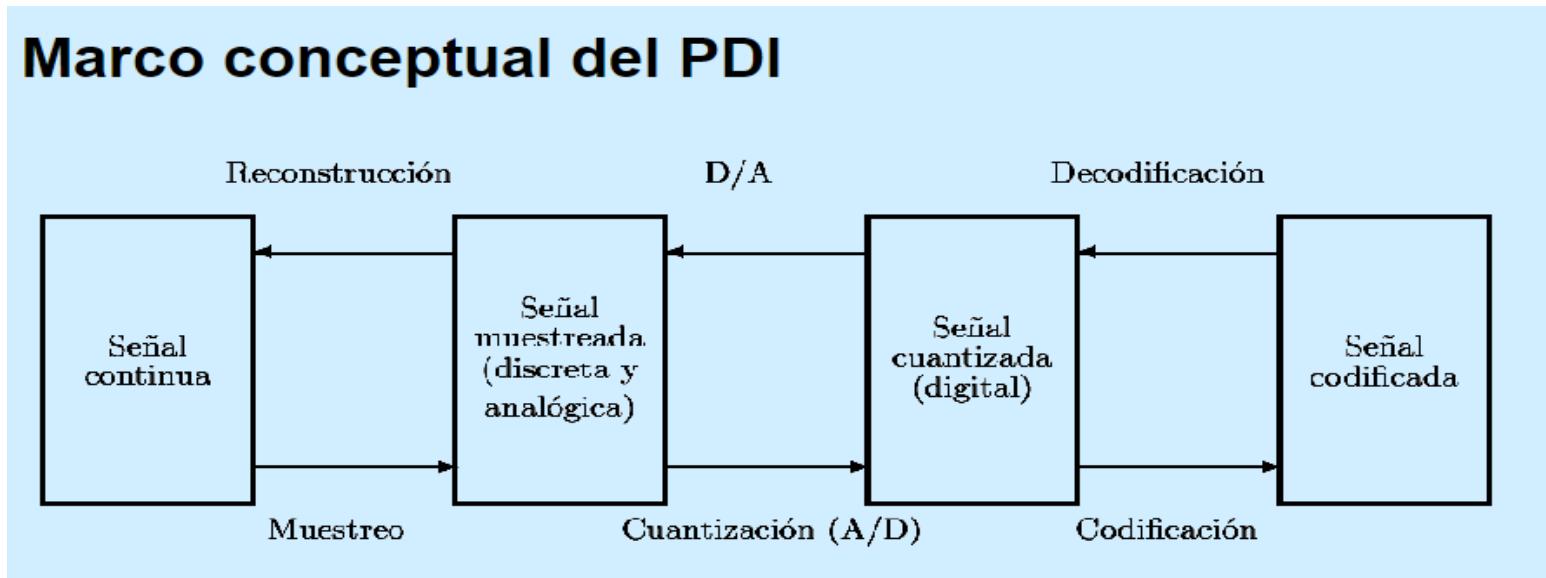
Marco conceptual del PDI

Reconstrucción

D/A

Decodificación

Señal continua

Señal muestreada (discreta y analógica)

Señal cuantizada (digital)

Señal codificada

Muestreo

Cuantización (A/D)

Codificación